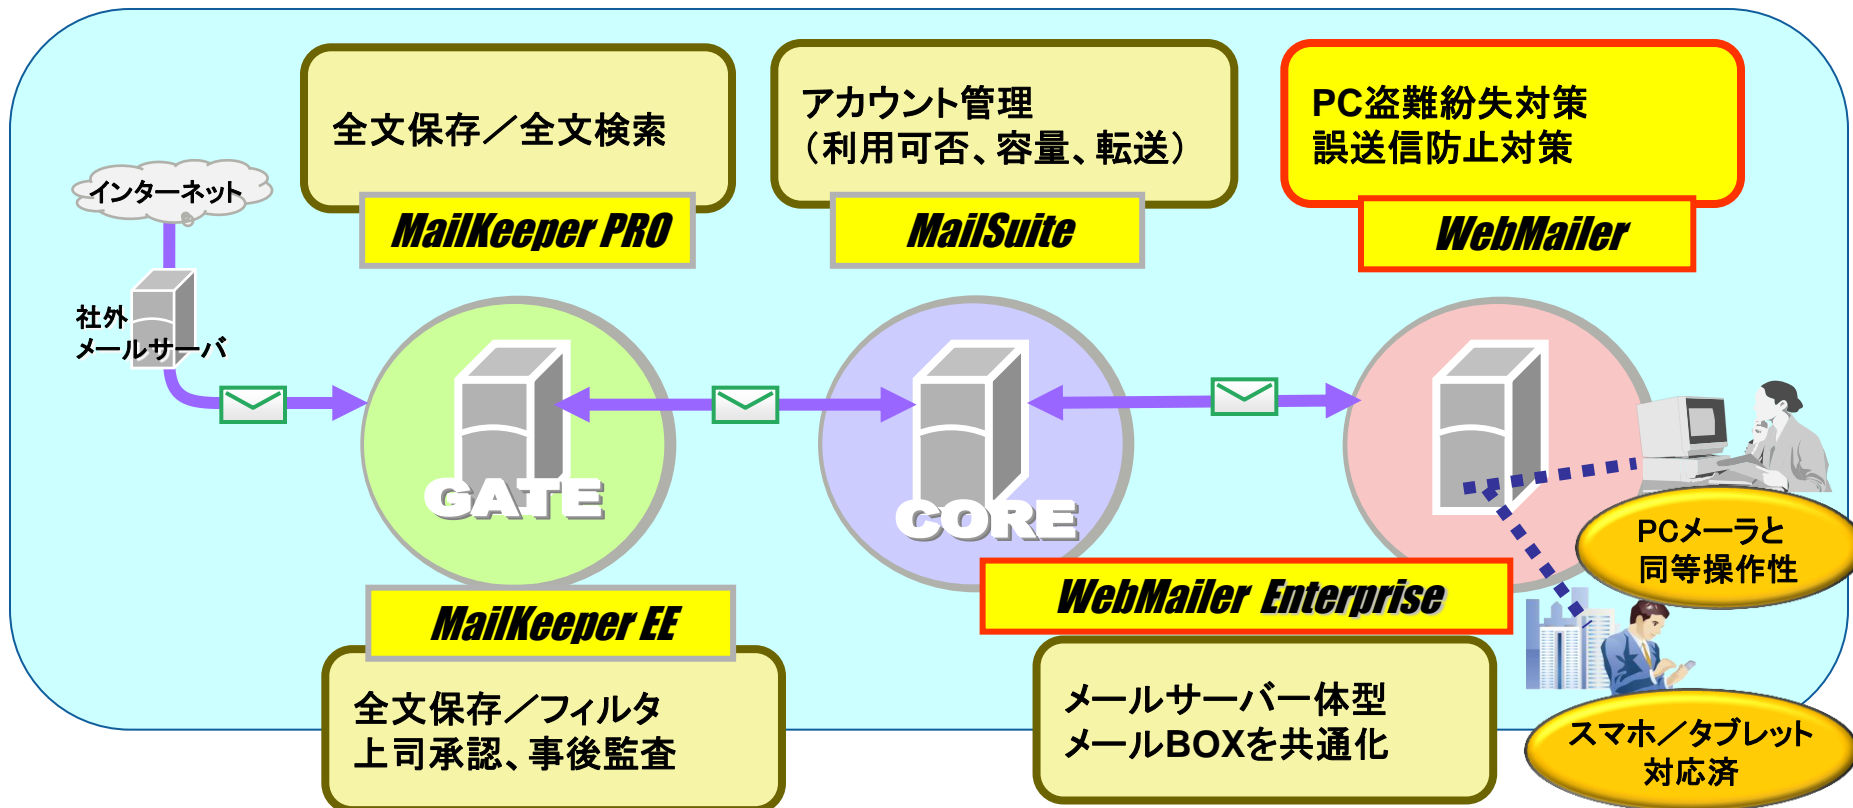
全文保存／全文検索

MailKeeper PRO

アカウント管理
（利用可否、容量、転送）

MailSuite

PC盗難紛失対策
誤送信防止対策

WebMailer

インターネット

社外
メールサーバ

GATE

CORE

PCメーラと
同等操作性

WebMailer Enterprise

MailKeeper EE

全文保存／フィルタ
上司承認、事後監査

メールサーバー一体型
メールBOXを共通化

スマホ／タブレット
対応済